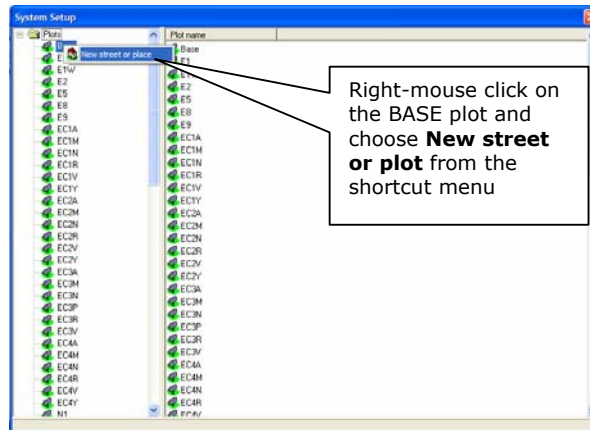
System Setup

Plots
B
E
E1W
E2
E5
E8
E9
EC1A
EC1M
EC1N
EC1R
EC1V
EC1Y
EC2A
EC2M
EC2N
EC2R
EC2V
EC2Y
EC3A
EC3M
EC3N
EC3P
EC3R
EC3V
EC4A
EC4M
EC4N
EC4R
EC4V
EC4Y
N1

New street or place

Plot name
Base
E1
E1
E2
E5
E8
E9
EC1A
EC1M
EC1N
EC1R
EC1V
EC1Y
EC2A
EC2M
EC2N
EC2R
EC2V
EC2Y
EC3A
EC3M
EC3N
EC3P
EC3R
EC3V
EC4A
EC4M
EC4N
EC4R
EC4V

Right-mouse click on the BASE plot and choose **New street or plot** from the shortcut menu